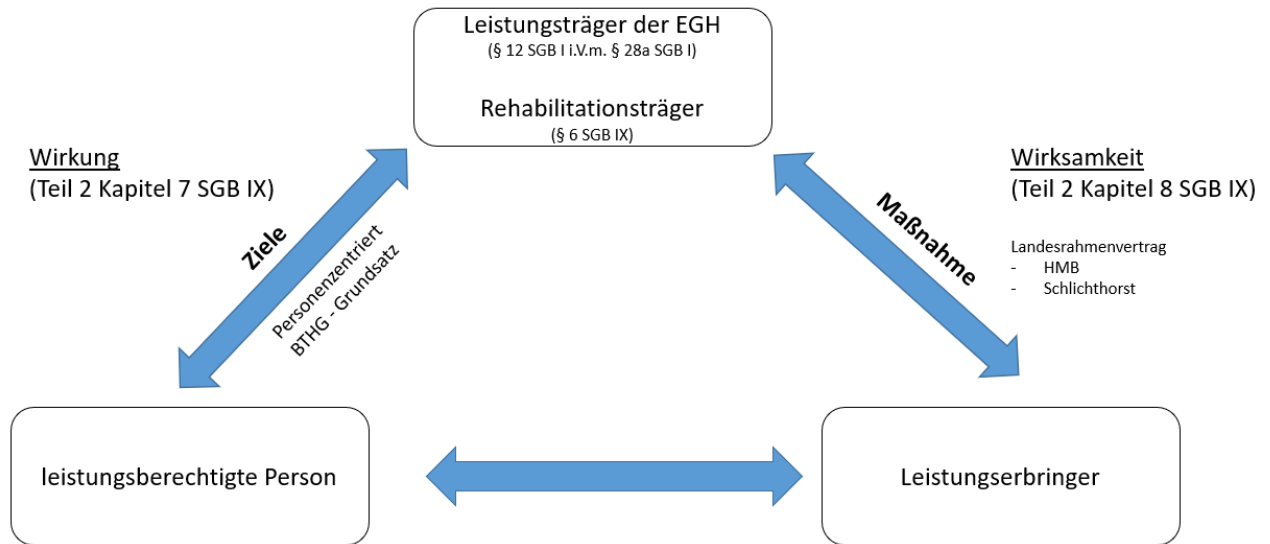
Leistungsträger der EGH
(§ 12 SGB I i.V.m. § 28a SGB I)

Rehabilitationsträger
(§ 6 SGB IX)

Wirkung
(Teil 2 Kapitel 7 SGB IX)

Ziele

Personenzentriert
BTHG - Grundsatz

Maßnahme

Wirksamkeit
(Teil 2 Kapitel 8 SGB IX)

Landesrahmenvertrag
- HMB
- Schlichthorst

leistungsberechtigte Person

Leistungserbringer